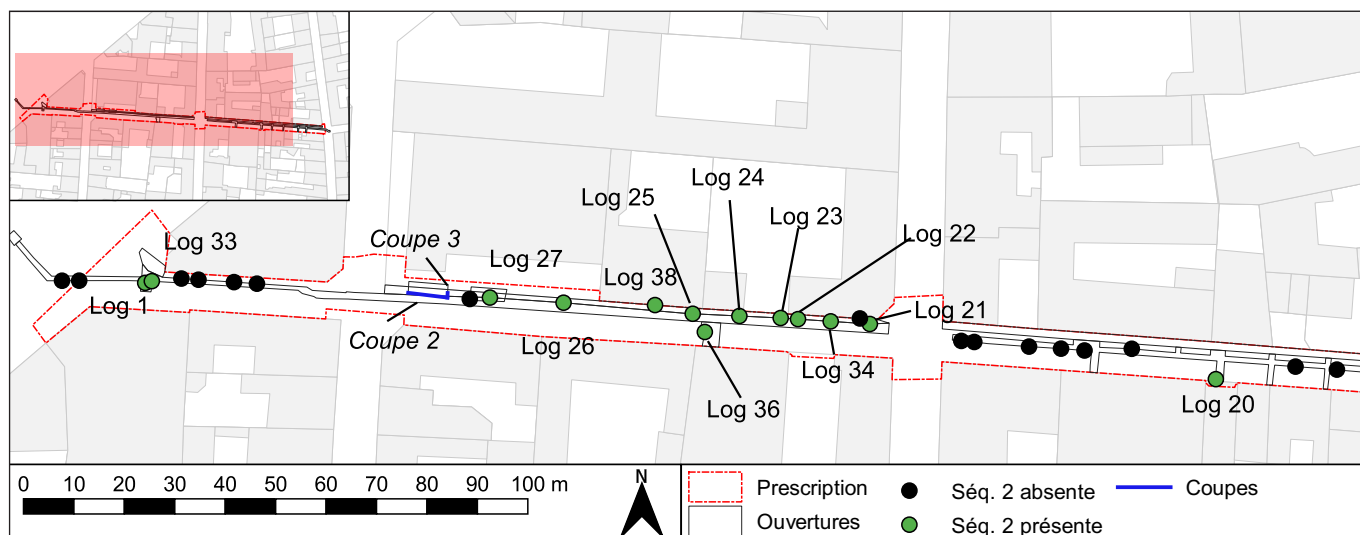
Log 33
Log 1
Coupe 3
Coupe 2
Log 27
Log 25
Log 24
Log 23
Log 22
Log 38
Log 26
Log 36
Log 34
Log 21
Log 20

0 10 20 30 40 50 60 70 80 90 100 m

N

Prescription
Ouvertures
Séq. 2 absente
Séq. 2 présente
Coupes